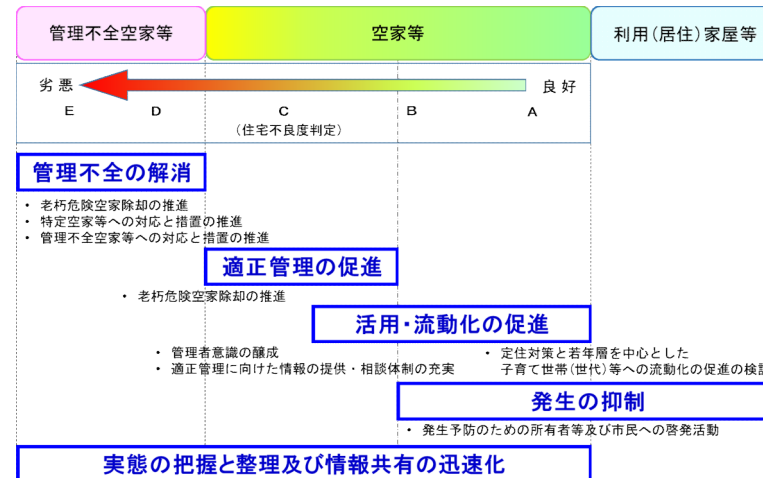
管理不全空家等

空家等

利用（居住）家屋等

劣悪

良好

E

D

C

（住宅不良度判定）

B

A

管理不全の解消

・ 老朽危険空家除却の推進
・ 特定空家等への対応と措置の推進
・ 管理不全空家等への対応と措置の推進

適正管理の促進

・ 老朽危険空家除却の推進

活用・流動化の促進

・ 管理者意識の醸成
・ 適正管理に向けた情報の提供・相談体制の充実

・ 定住対策と若年層を中心とした子育て世帯（世代）等への流動化の促進の検討

発生の抑制

・ 発生予防のための所有者等及び市民への啓発活動

実態の把握と整理及び情報共有の迅速化